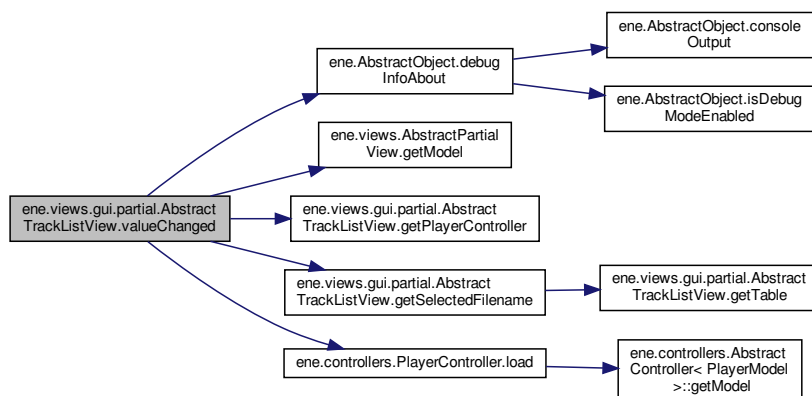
ene.views.gui.partial.AbstractTrackListView.valueChanged

ene.AbstractObject.debugInfoAbout

ene.AbstractObject.consoleOutput

ene.AbstractObject.isDebugModeEnabled

ene.views.AbstractPartialView.getModel

ene.views.gui.partial.AbstractTrackListView.getPlayerController

ene.views.gui.partial.AbstractTrackListView.getSelectedFilename

ene.views.gui.partial.AbstractTrackListView.getTable

ene.controllers.PlayerController.load

ene.controllers.AbstractController< PlayerModel >::getModel